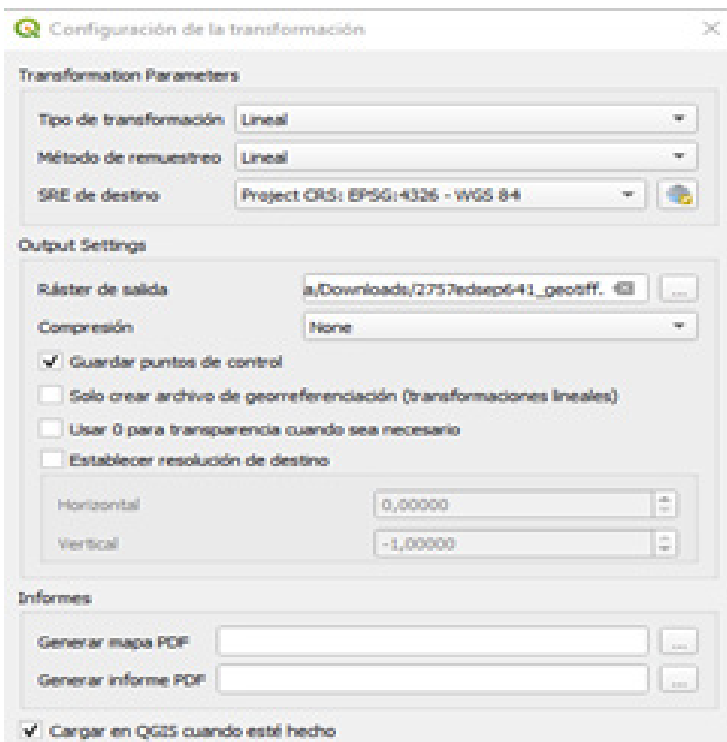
Configuración de la transformación

Transformation Parameters

Tipo de transformación Lineal

Método de remuestreo Lineal

SRE de destino Project CRS: EPSG:4326 - WGS 84

Output Settings

Ráster de salida a/Downloads/2757edsep641_geotiff. ...

Compresión None

Guardar puntos de control

Solo crear archivo de georreferenciación (transformaciones lineales)

Usar 0 para transparencia cuando sea necesario

Establecer resolución de destino

Horizontal 0,00000

Vertical -1,00000

Informes

Generar mapa PDF ...

Generar informe PDF ...

Cargar en QGIS cuando esté hecho